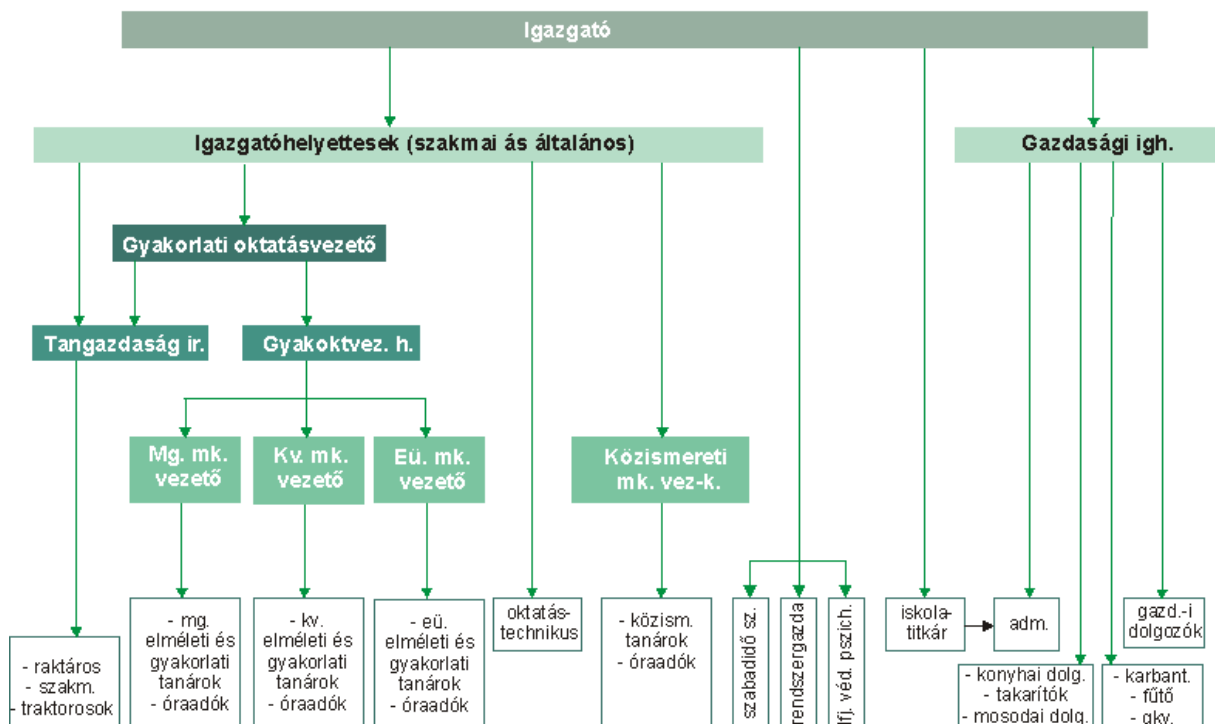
Igazgató

Igazgatóhelyettesek (szakmai ás általános)

Gazdasági igh.

Gyakorlati oktatásvezető

Tangazdaság ir.

Gyakoktvez. h.

Mg. mk. vezető

Kv. mk. vezető

Eü. mk. vezető

Közismereti mk. vez-k.

- raktáros
- szakm.
- traktorosok

- mg. elméleti és gyakorlati tanárok
- óraadók

- kv. elméleti és gyakorlati tanárok
- óraadók

- eü. elméleti és gyakorlati tanárok
- óraadók

oktatástechnikus

- közism. tanárok
- óraadók

szabadidő sz.

rendszergazda

ifj. véd. pszich.

iskolatitkár

adm.

gazd.-i dolgozók

- konyhai dolg.
- takarítók
- mosodai dolg.

- karbant.
- fűtő
- gky.